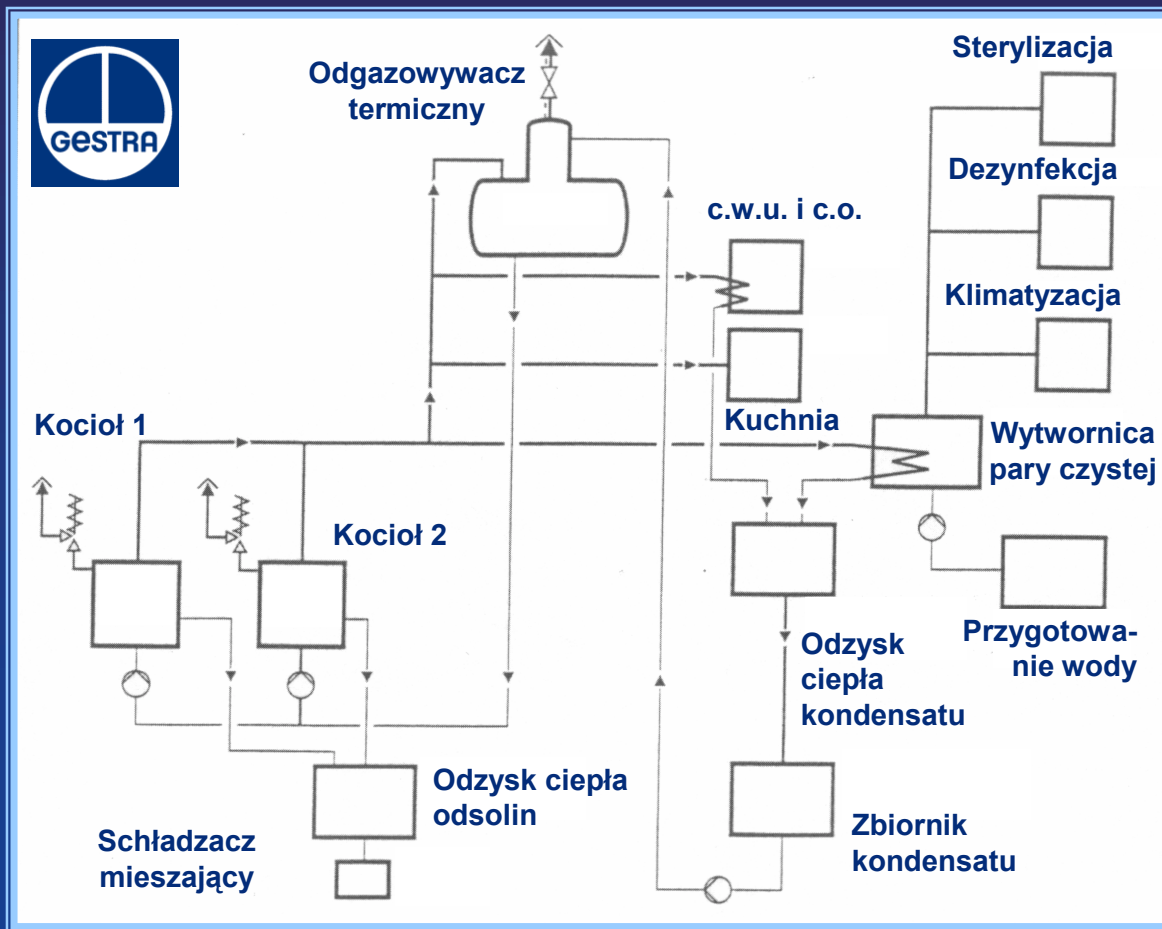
GESTRA

Odgazowywacz termiczny

Sterylizacja

Dezynfekcja

c.w.u. i c.o.

Klimatyzacja

Kocioł 1

Kuchnia

Wytwornica pary czystej

Kocioł 2

Przygotowanie wody

Odzysk ciepła kondensatu

Odzysk ciepła odsolin

Schładzacz mieszający

Zbiornik kondensatu